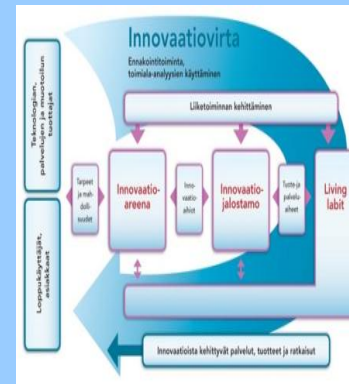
Innovaatiovirta

Ennakointitoiminta, toimiala-analyysien käyttäminen

Liiketoiminnan kehittäminen

Teknologian, palvelujen ja muotoilun tuottajat

Loppukäyttäjät, asiakkaat

Tarpeet ja mahdollisuudet

Innovaatioareena

Innovaatioaihiot

Innovaatiojalostamo

Tuote- ja palveluaiheet

Living labit

Innovaatioista kehittyvät palvelut, tuotteet ja ratkaisut